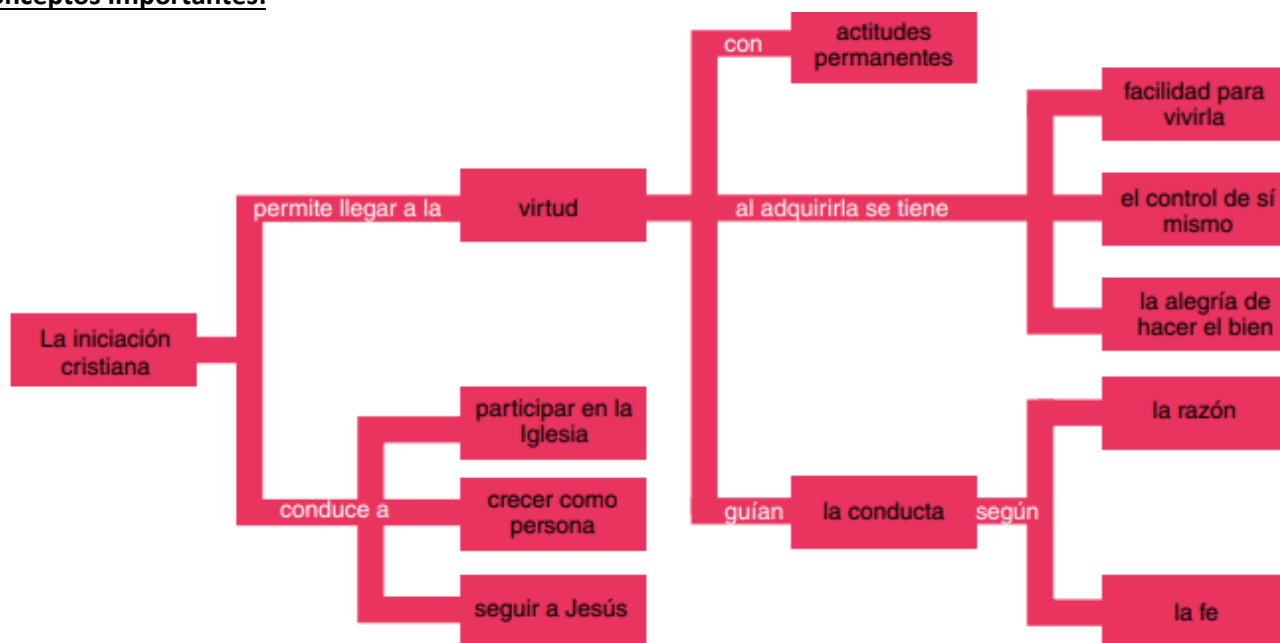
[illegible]onceptos importantes:

La iniciación cristiana

permite llegar a la

virtud

con

actitudes permanentes

al adquirirla se tiene

facilidad para vivirla

el control de sí mismo

la alegría de hacer el bien

guían

la conducta

según

la razón

la fe

conduce a

participar en la Iglesia

crecer como persona

seguir a Jesús